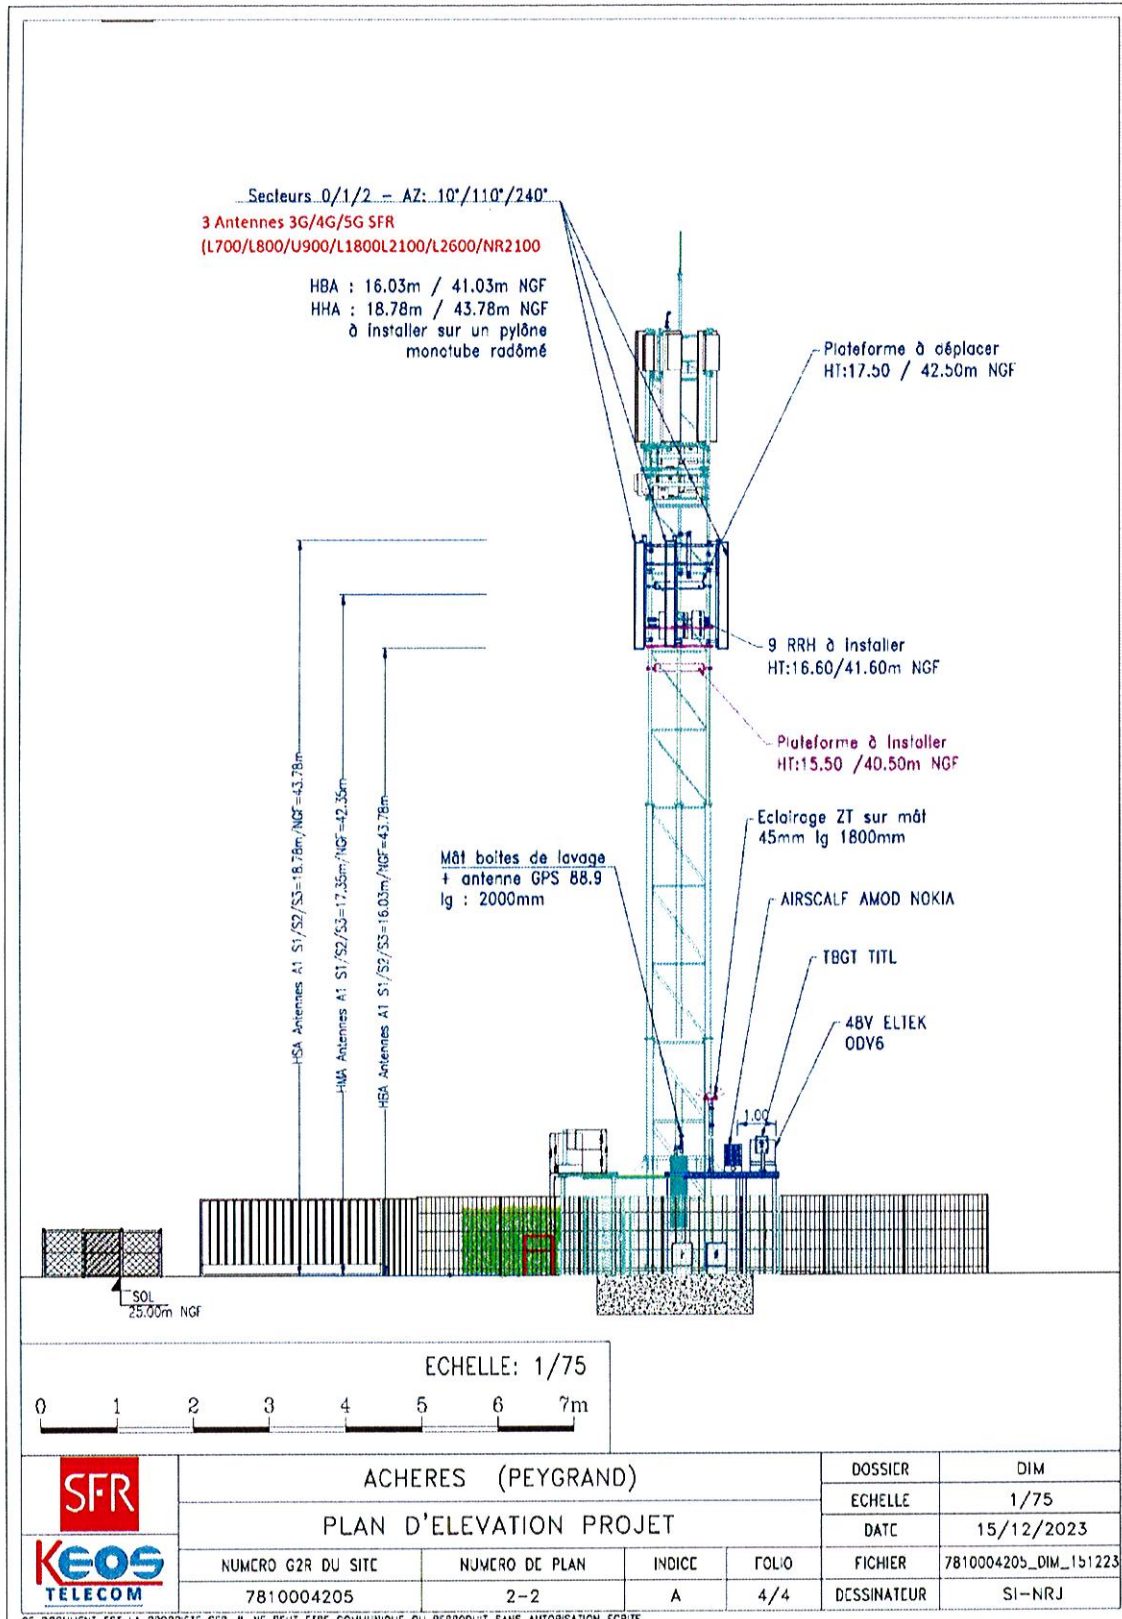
Secteurs 0/1/2 – AZ: 10°/110°/240°
3 Antennes 3G/4G/5G SFR
(L700/L800/U900/L1800L2100/L2600/NR2100

HBA : 16.03m / 41.03m NGF
HHA : 18.78m / 43.78m NGF
à installer sur un pylône monotube radômé

Plateforme à déplacer
HT:17.50 / 42.50m NGF

9 RRH à installer
HT:16.60/41.60m NGF

Plateforme à installer
HT:15.50 /40.50m NGF

Eclairage ZT sur mât
45mm lg 1800mm

Mât boites de lavage
+ antenne GPS 88.9
lg : 2000mm

AIRSCALF AMOD NOKIA

TBGT TITL

48V ELTEK
ODV6

HSA Antennes A1 S1/S2/S3=18.78m/NGF=43.78m
HMA Antennes A1 S1/S2/S3=17.35m/NGF=42.35m
HBA Antennes A1 S1/S2/S3=16.03m/NGF=43.78m

1.00

SOL
25.00m NGF

ECHELLE: 1/75

0 1 2 3 4 5 6 7m

SFR
KEOS TELECOM

ACHERES (PEYGRAND)
PLAN D'ELEVATION PROJET

| NUMERO G2R DU SITE | NUMERO DE PLAN | INDICE | FOLIO |
|---|---|---|---|
| 7810004205 | 2-2 | A | 4/4 |

| DOSSIER | DIM |
|---|---|
| ECHELLE | 1/75 |
| DATE | 15/12/2023 |
| FICHIER | 7810004205_DIM_151223 |
| DESSINATEUR | SI-NRJ |

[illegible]